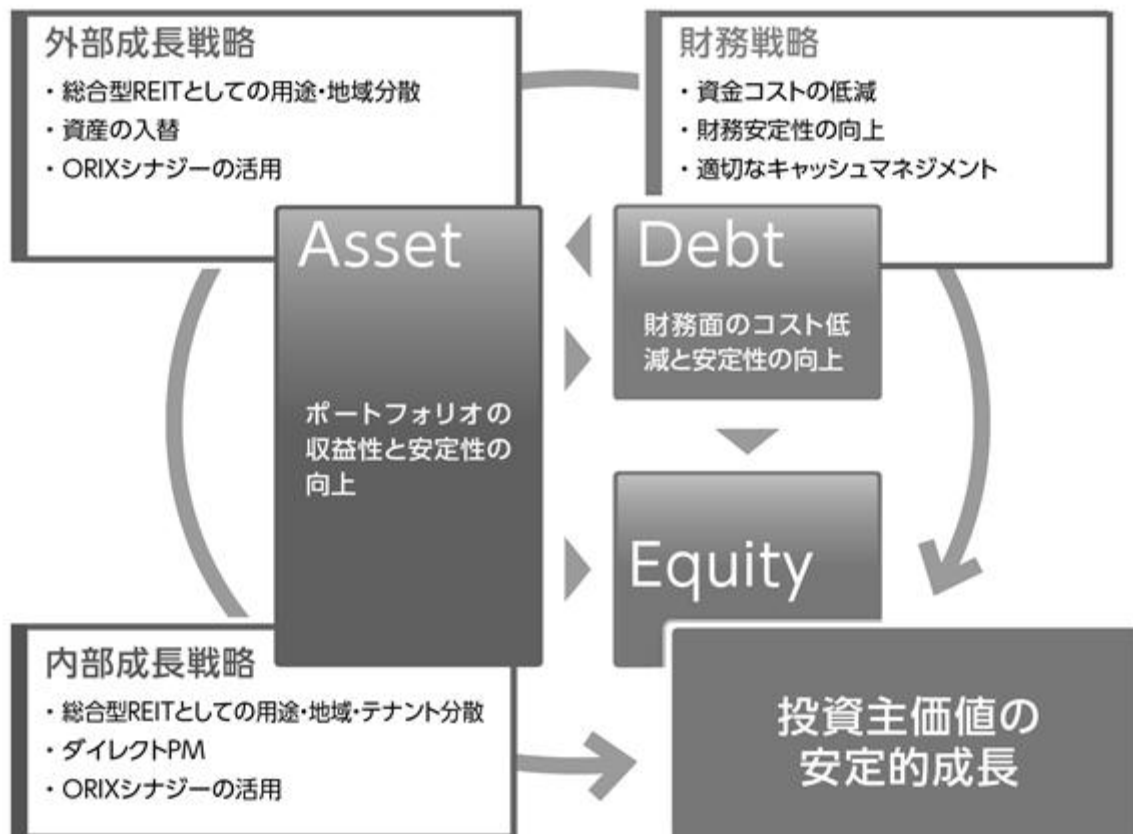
外部成長戦略

・総合型REITとしての用途・地域分散
・資産の入替
・ORIXシナジーの活用

財務戦略

・資金コストの低減
・財務安定性の向上
・適切なキャッシュマネジメント

Asset

ポートフォリオの収益性と安定性の向上

Debt

財務面のコスト低減と安定性の向上

Equity

内部成長戦略

・総合型REITとしての用途・地域・テナント分散
・ダイレクトPM
・ORIXシナジーの活用

投資主価値の安定的成長